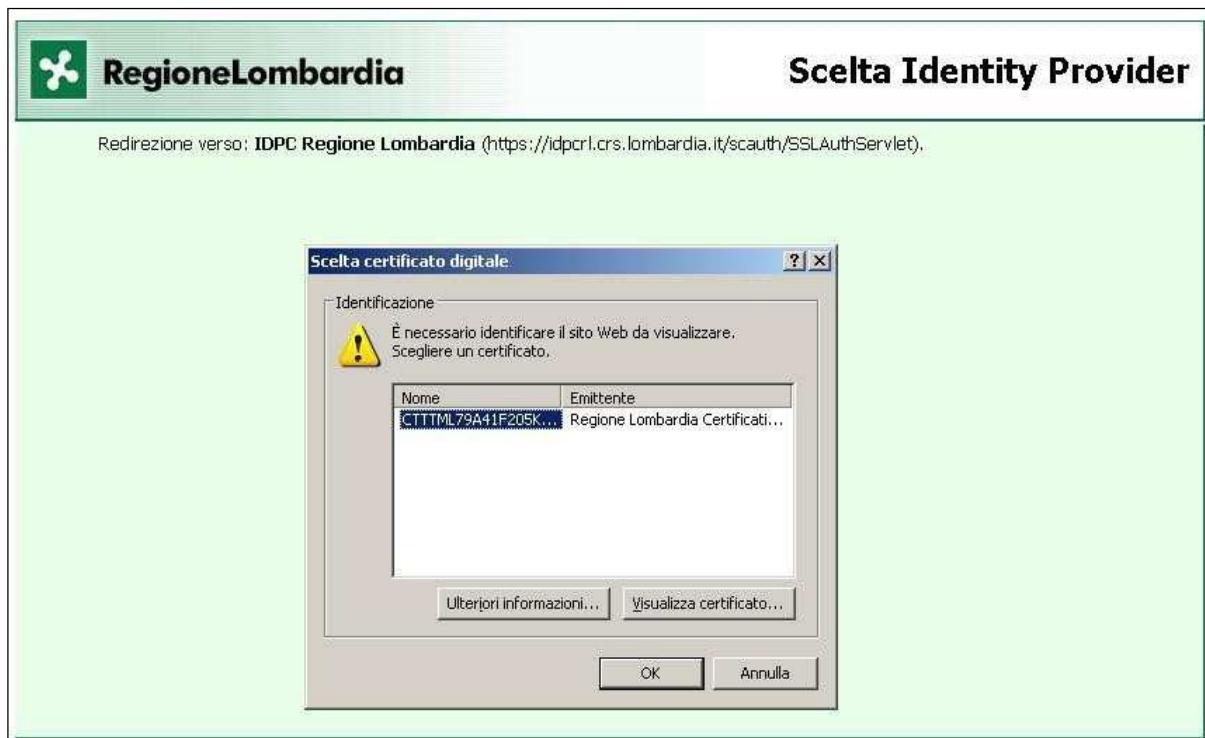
RegioneLombardia

Scelta Identity Provider

Redirezione verso: **IDPC Regione Lombardia** (https://idpcrl.crs.lombardia.it/scauth/SSLAuthServlet).

Scelta certificato digitale

?

Identificazione

È necessario identificare il sito Web da visualizzare. Scegliere un certificato.

| Nome | Emittente |
|---|---|
| CTTTML79A41F205K... | Regione Lombardia Certificati... |

Ulteriori informazioni...

Visualizza certificato...

OK

Annulla